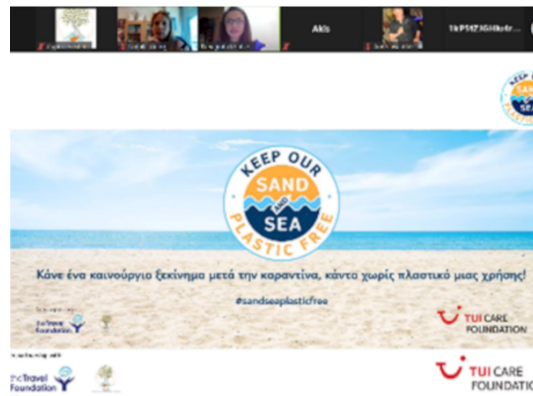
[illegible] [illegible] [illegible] Akis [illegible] 5kP1473G48e8r...

KEEP OUR SAND AND SEA PLASTIC FREE

Κάνε ένα καινούργιο ξεκίνημα μετά την καραντίνα, κάντο χωρίς πλαστικό μιας χρήσης!

#sandseaplasticfree

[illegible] the Travel Foundation

TUI CARE FOUNDATION

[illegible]

the Travel Foundation

TUI CARE FOUNDATION